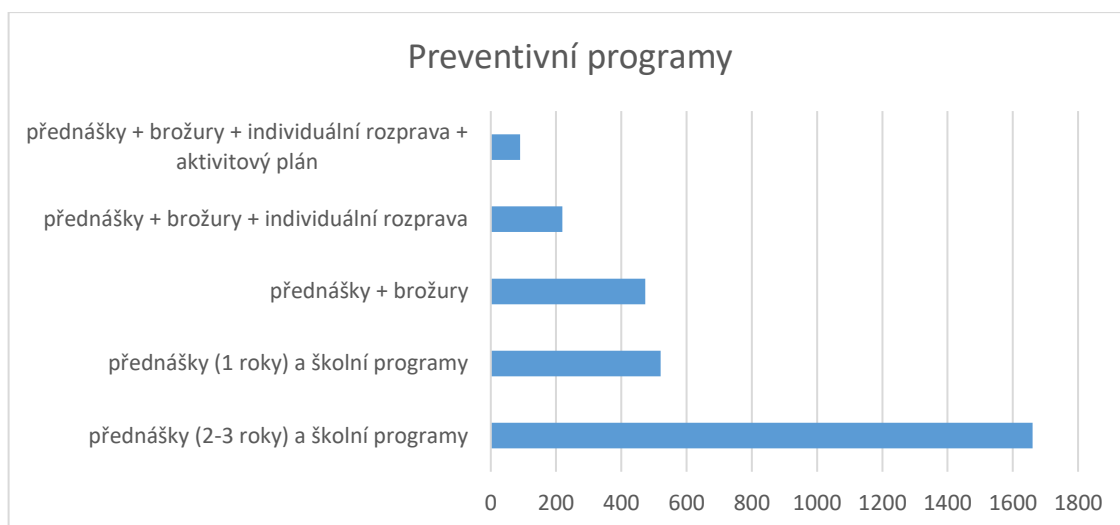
Preventivní programy

přednášky + brožury + individuální rozprava + aktivitový plán

přednášky + brožury + individuální rozprava

přednášky + brožury

přednášky (1 roky) a školní programy

přednášky (2-3 roky) a školní programy

0 200 400 600 800 1000 1200 1400 1600 1800